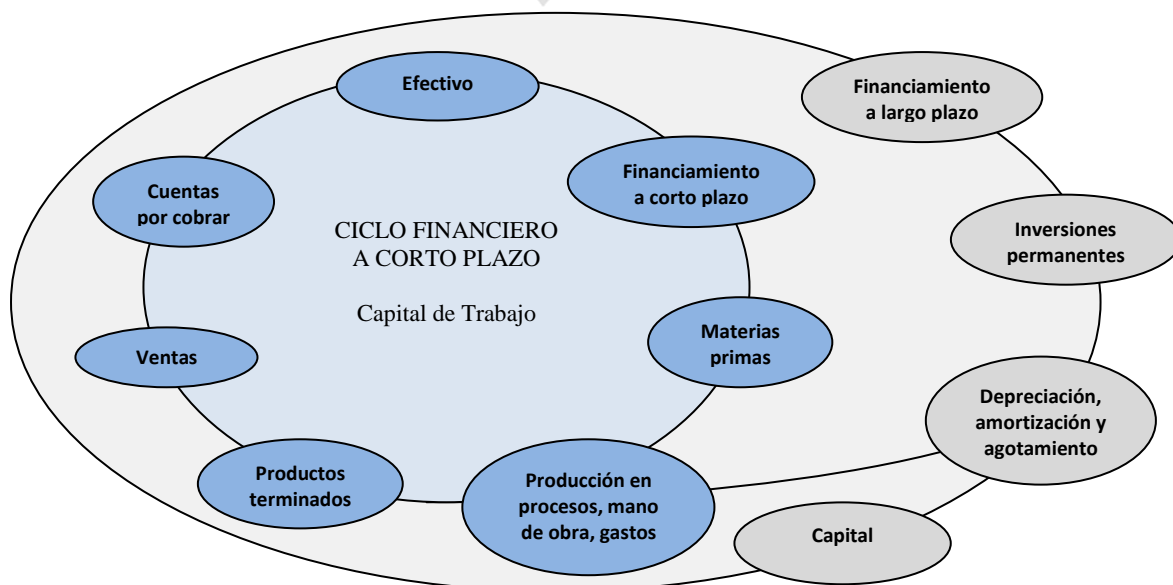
CICLO FINANCIERO A CORTO PLAZO

Capital de Trabajo

Efectivo

Financiamiento a corto plazo

Materias primas

Producción en procesos, mano de obra, gastos

Productos terminados

Ventas

Cuentas por cobrar

Financiamiento a largo plazo

Inversiones permanentes

Depreciación, amortización y agotamiento

Capital